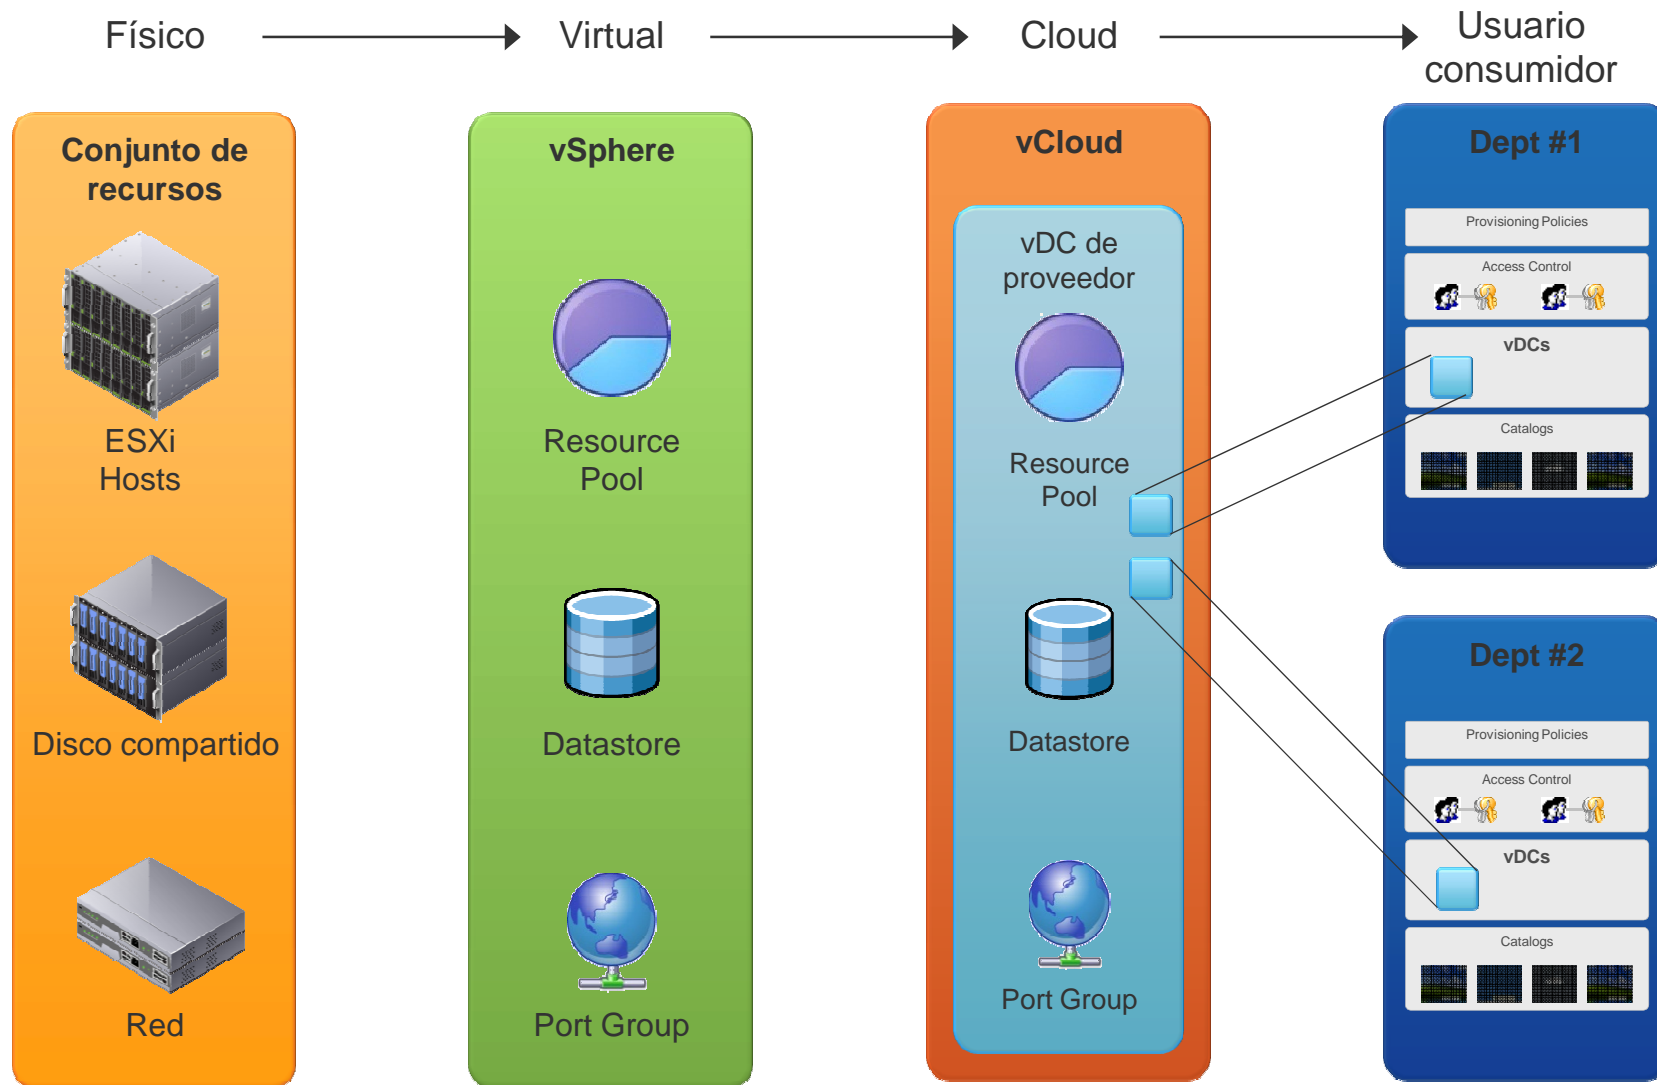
Físico

Virtual

Cloud

Usuario consumidor

Conjunto de recursos

ESXi Hosts

Disco compartido

Red

vSphere

Resource Pool

Datastore

Port Group

vCloud

vDC de proveedor

Resource Pool

Datastore

Port Group

Dept #1

Provisioning Policies

Access Control

vDCs

Catalogs

Dept #2

Provisioning Policies

Access Control

vDCs

Catalogs